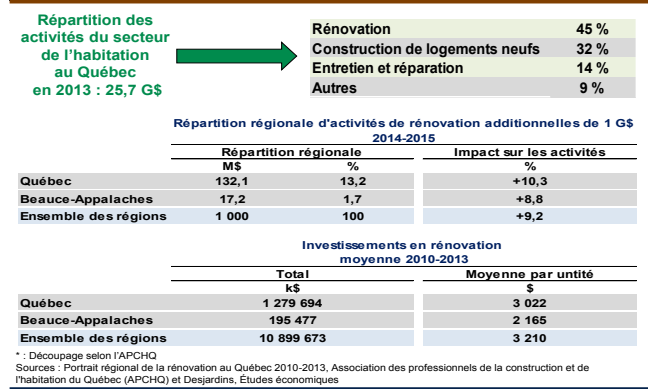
Répartition des activités du secteur de l'habitation au Québec en 2013 : 25,7 G$

| Rénovation | 45 % |
|---|---|
| Construction de logements neufs | 32 % |
| Entretien et réparation | 14 % |
| Autres | 9 % |

Répartition régionale d'activités de rénovation additionnelles de 1 G$
2014-2015

| | Répartition régionale M$ | Répartition régionale % | Impact sur les activités % |
|---|---|---|---|
| Québec | 132,1 | 13,2 | +10,3 |
| Beauce-Appalaches | 17,2 | 1,7 | +8,8 |
| Ensemble des régions | 1 000 | 100 | +9,2 |

Investissements en rénovation
moyenne 2010-2013

| | Total k$ | Moyenne par untité $ |
|---|---|---|
| Québec | 1 279 694 | 3 022 |
| Beauce-Appalaches | 195 477 | 2 165 |
| Ensemble des régions | 10 899 673 | 3 210 |

* : Découpage selon l'APCHQ
Sources : Portrait régional de la rénovation au Québec 2010-2013, Association des professionnels de la construction et de l'habitation du Québec (APCHQ) et Desjardins, Études économiques